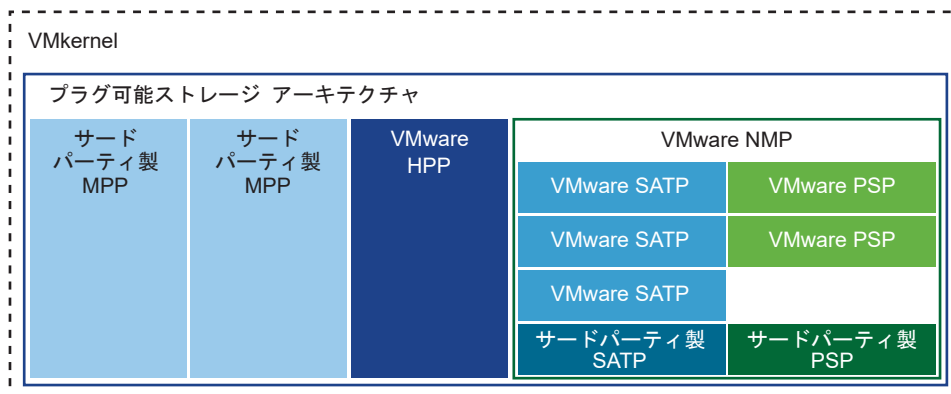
VMkernel

プラグ可能ストレージ アーキテクチャ

サード パーティ製 MPP

サード パーティ製 MPP

VMware HPP

VMware NMP

VMware SATP

VMware PSP

VMware SATP

VMware PSP

VMware SATP

サードパーティ製 SATP

サードパーティ製 PSP